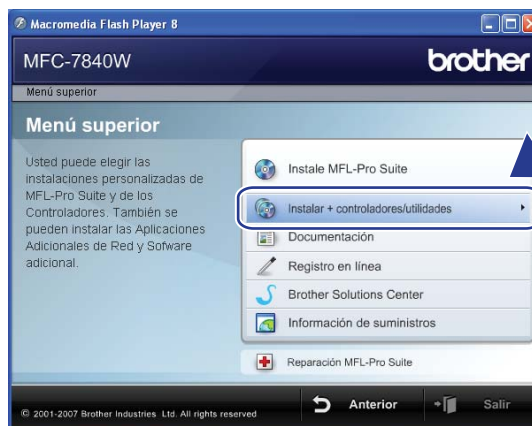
Macromedia Flash Player 8

MFC-7840W

brother

Menú superior

Menú superior

Usted puede elegir las instalaciones personalizadas de MFL-Pro Suite y de los Controladores. También se pueden instalar las Aplicaciones Adicionales de Red y Software adicional.

Instale MFL-Pro Suite

Instalar + controladores/utilidades

Documentación

Registro en línea

Brother Solutions Center

Información de suministros

Reparación MFL-Pro Suite

© 2001-2007 Brother Industries Ltd. All rights reserved

Anterior

Salir